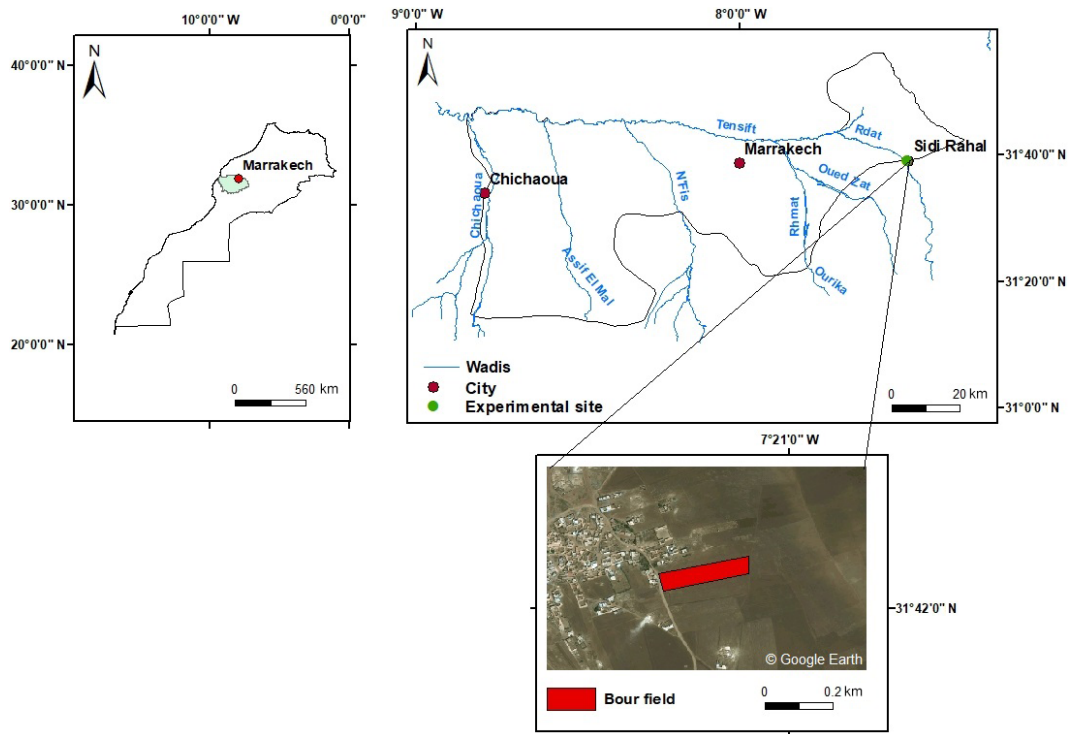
10°0'0" W
0°0'0"
N
40°0'0" N
Marrakech
30°0'0" N
20°0'0" N
0
560 km

9°0'0" W
8°0'0" W
N
Tensift
Rdat
Sidi Rahal
31°40'0" N
Marrakech
Oued Zat
Chichaoua
Chichaoua
N'Fis
Rhmat
Assif El Mal
Ourika
31°20'0" N
Wadis
City
Experimental site
0
20 km
31°0'0" N

7°21'0" W
31°42'0" N
© Google Earth
Bour field
0
0.2 km